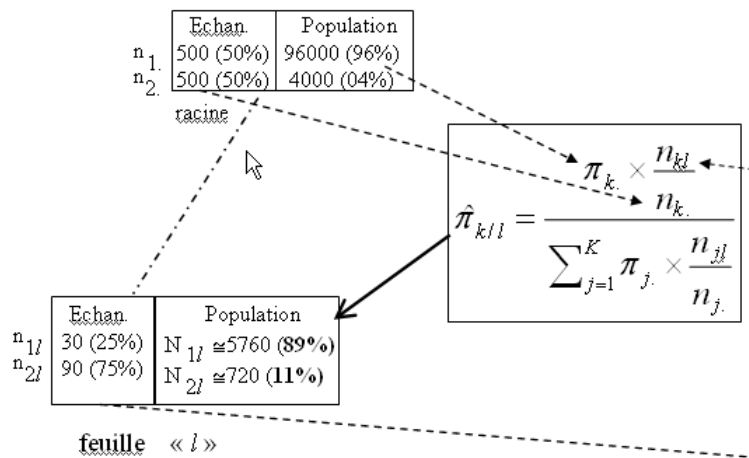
| | Echan. | Population |
|---|---|---|
| $n_{1.}$ | 500 (50%) | 96000 (96%) |
| $n_{2.}$ | 500 (50%) | 4000 (04%) |

racine

$\hat{\pi}_{k/l} = \frac{\pi_{k.} \times \frac{n_{kl}}{n_{k.}}}{\sum_{j=1}^{K} \pi_{j.} \times \frac{n_{jl}}{n_{j.}}}$

| | Echan. | Population |
|---|---|---|
| $n_{1l}$ | 30 (25%) | $N_{1l} \cong 5760$ (**89%**) |
| $n_{2l}$ | 90 (75%) | $N_{2l} \cong 720$ (**11%**) |

feuille « *l* »